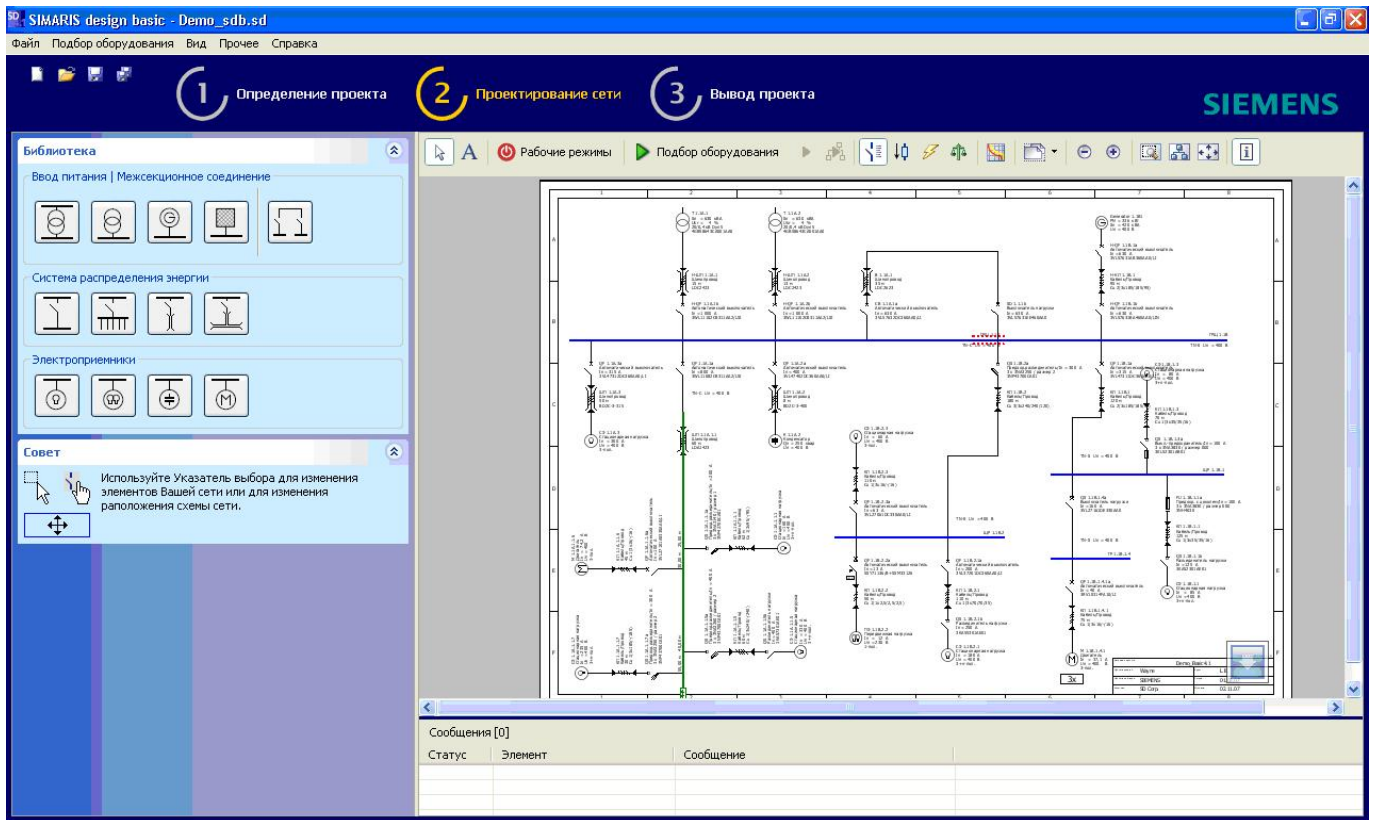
SIMARIS design basic - Demo_sdb.sd

Файл Подбор оборудования Вид Прочее Справка

1 Определение проекта
2 Проектирование сети
3 Вывод проекта

SIEMENS

Библиотека

Ввод питания | Межсекционное соединение

Система распределения энергии

Электроприемники

Совет

Используйте Указатель выбора для изменения элементов Вашей сети или для изменения раположения схемы сети.

Рабочие режимы
Подбор оборудования

Demo_Basic 4.1
SIEMENS
SD Corp
3x

Сообщения [0]

| Статус | Элемент | Сообщение |
|---|---|---|